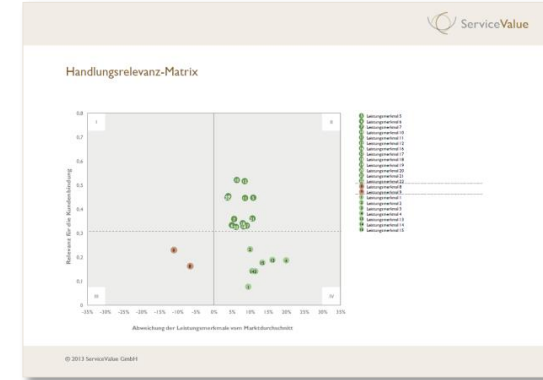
ServiceValue

Handlungsrelevanz-Matrix

Relevanz für die Kundenbindung

0,8
0,7
0,6
0,5
0,4
0,3
0,2
0,1
0

I
II
III
IV

-35% -30% -25% -20% -15% -10% -5% 0% 5% 10% 15% 20% 25% 30% 35%

Abweichung der Leistungsmerkmale vom Marktdurchschnitt

Leistungsmerkmal 3
Leistungsmerkmal 6
Leistungsmerkmal 7
Leistungsmerkmal 10
Leistungsmerkmal 11
Leistungsmerkmal 12
Leistungsmerkmal 15
Leistungsmerkmal 16
Leistungsmerkmal 17
Leistungsmerkmal 18
Leistungsmerkmal 19
Leistungsmerkmal 20
Leistungsmerkmal 21
Leistungsmerkmal 22
Leistungsmerkmal 8
Leistungsmerkmal 9
Leistungsmerkmal 1
Leistungsmerkmal 2
Leistungsmerkmal 3
Leistungsmerkmal 4
Leistungsmerkmal 13
Leistungsmerkmal 14
Leistungsmerkmal 15

© 2013 ServiceValue GmbH